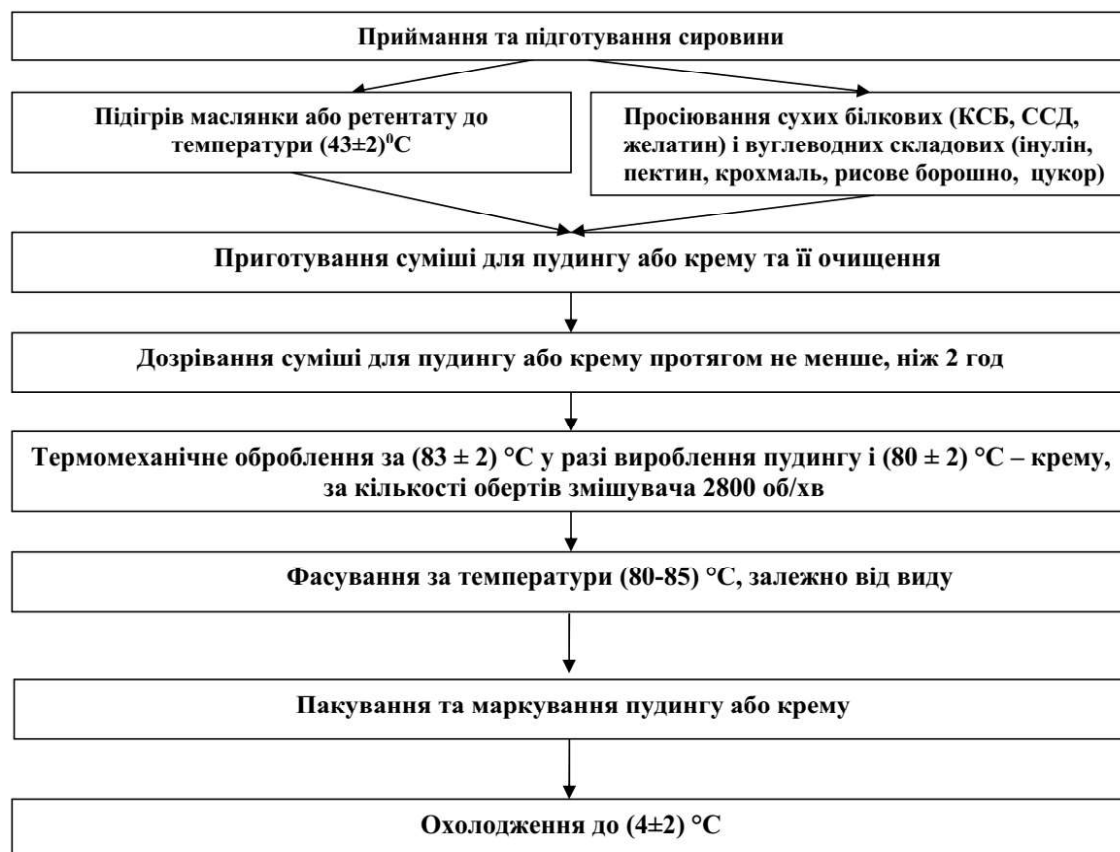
Приймання та підготування сировини

Підігрів маслянки або ретентату до температури $(43\pm2)^0$C

Просіювання сухих білкових (КСБ, ССД, желатин) і вуглеводних складових (інулін, пектин, крохмаль, рисове борошно, цукор)

Приготування суміші для пудингу або крему та її очищення

Дозрівання суміші для пудингу або крему протягом не менше, ніж 2 год

Термомеханічне оброблення за $(83 \pm 2)$ °C у разі вироблення пудингу і $(80 \pm 2)$ °C – крему, за кількості обертів змішувача 2800 об/хв

Фасування за температури (80-85) °C, залежно від виду

Пакування та маркування пудингу або крему

Охолодження до $(4\pm2)$ °C